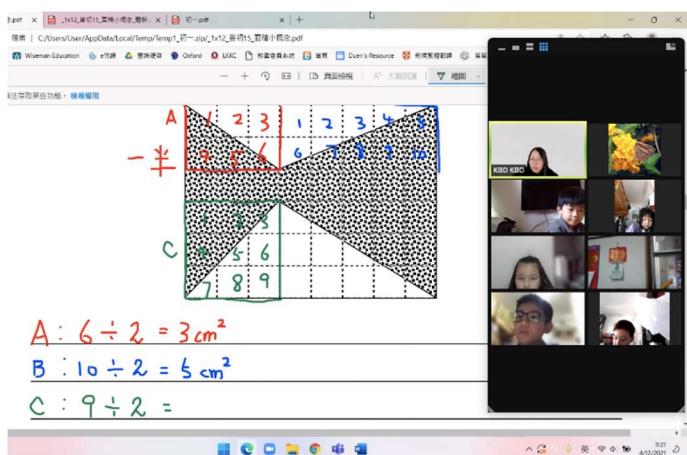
.pdf × _1x12_面積15_面積小概念_題解 × 初一.pdf × +

檔案 | C:/Users/User/AppData/Local/Temp/Temp1_初一.zip/_1x12_面積15_面積小概念.pdf

Wiseman Education e代課 雲端硬碟 Oxford UKKC 校園管理系統 首頁 Duen's Resource

頁面檢視 大聲朗讀 繪圖

A 1 2 3 1 2 3 4 5
一半 4 5 6 6 7 8 9 10
C 1 2 3
4 5 6
7 8 9

KBD KBD

$A: 6 \div 2 = 3cm^2$

$B: 10 \div 2 = 5 cm^2$

$C: 9 \div 2 =$

9:21
4/12/2021